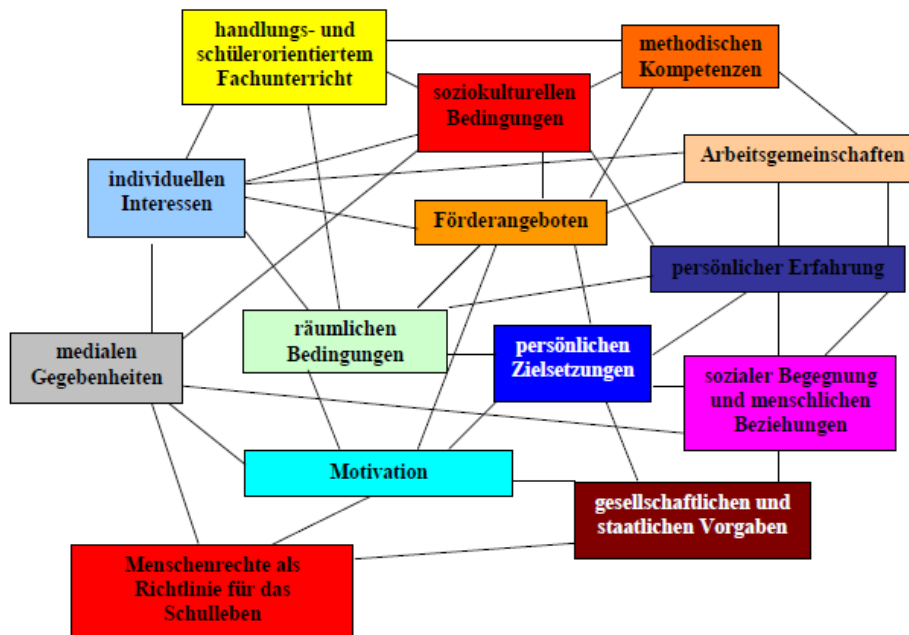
handlungs- und schülerorientiertem Fachunterricht

methodischen Kompetenzen

soziokulturellen Bedingungen

Arbeitsgemeinschaften

individuellen Interessen

Förderangeboten

persönlicher Erfahrung

medialen Gegebenheiten

räumlichen Bedingungen

persönlichen Zielsetzungen

sozialer Begegnung und menschlichen Beziehungen

Motivation

gesellschaftlichen und staatlichen Vorgaben

Menschenrechte als Richtlinie für das Schulleben